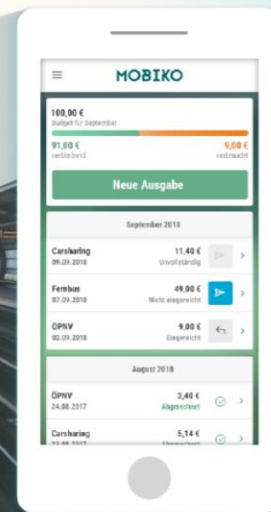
MOBIKO

100,00 €
Budget für September

91,00 €
verbleibend

9,00 €
verbraucht

Neue Ausgabe

September 2018

Carsharing
09.09.2018
11,40 €
Unvollständig

Fernbus
07.09.2018
49,00 €
Nicht eingereicht

ÖPNV
02.09.2018
9,00 €
Eingereicht

August 2018

ÖPNV
24.08.2017
3,40 €
Abgerechnet

Carsharing
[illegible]
5,14 €
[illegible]